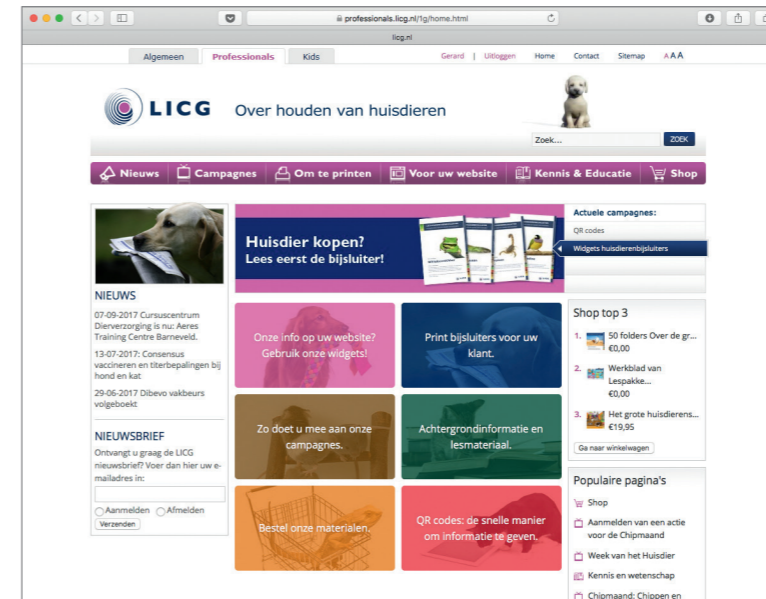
professionals.licg.nl/1g/home.html

licg.nl

Algemeen | Professionals | Kids

Gerard | Uitloggen | Home | Contact | Sitemap | AAA

LICG Over houden van huisdieren

Zoek... ZOEK

Nieuws | Campagnes | Om te printen | Voor uw website | Kennis & Educatie | Shop

NIEUWS

07-09-2017 Cursuscentrum Dierverzorging is nu: Aeres Training Centre Barneveld.

13-07-2017: Consensus vaccineren en titerbepalingen bij hond en kat

29-06-2017 Dibevo vakbeurs volgeboekt

NIEUWSBRIEF

Ontvangt u graag de LICG nieuwsbrief? Voer dan hier uw e-mailadres in:

Aanmelden Afmelden

Verzenden

Huisdier kopen?
Lees eerst de bijsluiter!

Actuele campagnes:

QR codes

Widgets huisdierenbijsluiters

Onze info op uw website? Gebruik onze widgets!

Print bijsluiters voor uw klant.

Zo doet u mee aan onze campagnes.

Achtergrondinformatie en lesmateriaal.

Bestel onze materialen.

QR codes: de snelle manier om informatie te geven.

Shop top 3

1. 50 folders Over de gr... €0,00

2. Werkblad van Lespakke... €0,00

3. Het grote huisdierens... €19,95

Ga naar winkelwagen

Populaire pagina's

Shop

Aanmelden van een actie voor de Chipmaand

Week van het Huisdier

Kennis en wetenschap

Chipmaand: Chippen en